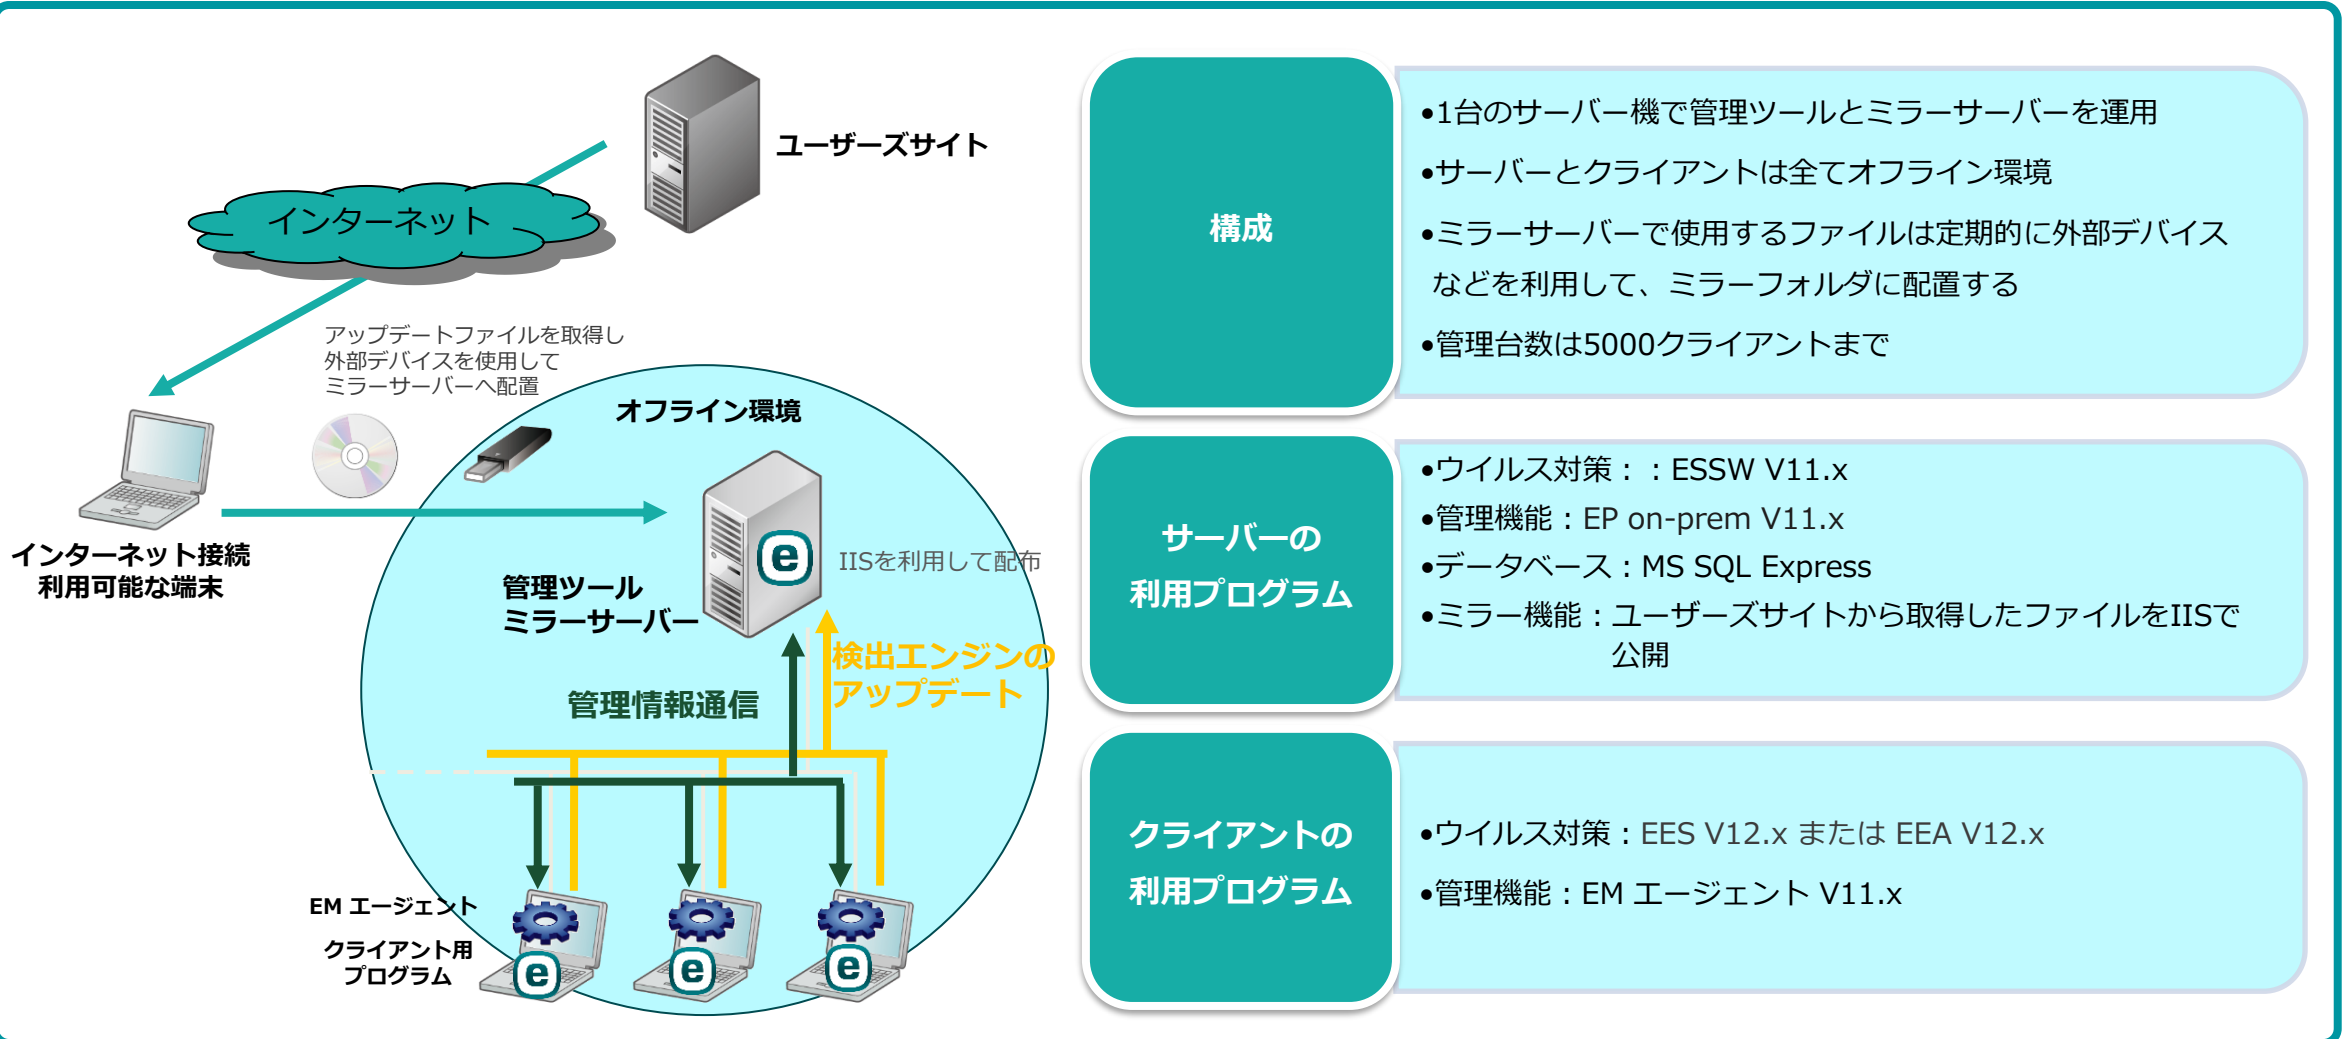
ユーザーズサイト

インターネット

アップデートファイルを取得し
外部デバイスを使用して
ミラーサーバーへ配置

オフライン環境

インターネット接続
利用可能な端末

管理ツール
ミラーサーバー

IISを利用して配布

検出エンジンの
アップデート

管理情報通信

EM エージェント

クライアント用
プログラム

構成

•1台のサーバー機で管理ツールとミラーサーバーを運用
•サーバーとクライアントは全てオフライン環境
•ミラーサーバーで使用するファイルは定期的に外部デバイスなどを利用して、ミラーフォルダに配置する
•管理台数は5000クライアントまで

サーバーの
利用プログラム

•ウイルス対策：：ESSW V11.x
•管理機能：EP on-prem V11.x
•データベース：MS SQL Express
•ミラー機能：ユーザーズサイトから取得したファイルをIISで公開

クライアントの
利用プログラム

•ウイルス対策：EES V12.x または EEA V12.x
•管理機能：EM エージェント V11.x